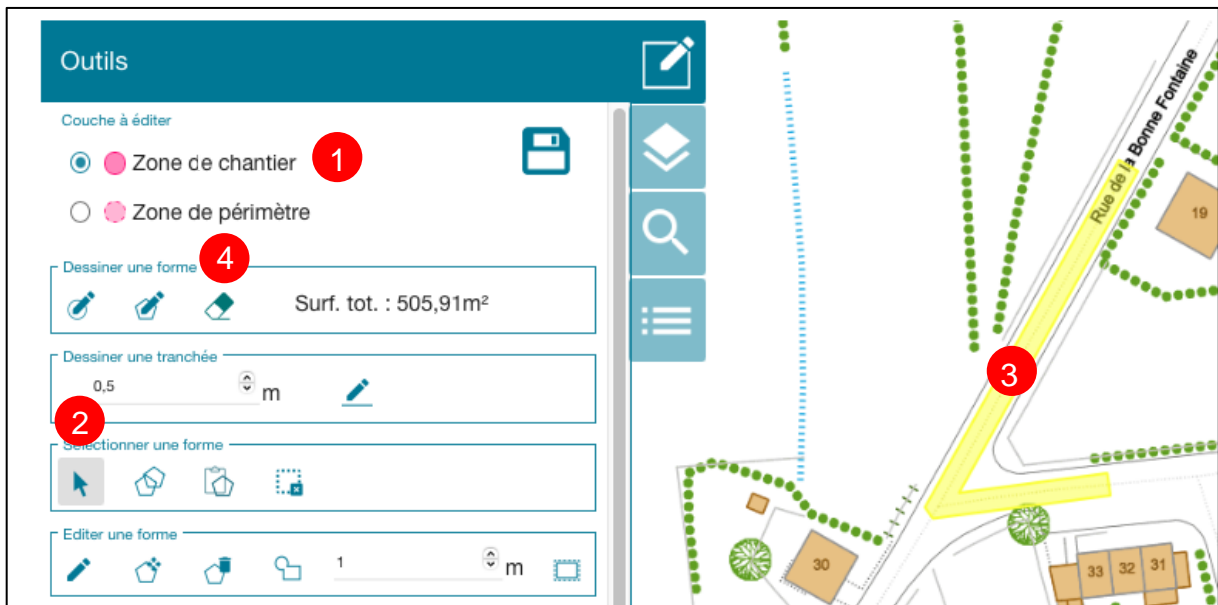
Outils

Couche à éditer

Zone de chantier 1

Zone de périmètre

Dessiner une forme 4

Surf. tot. : 505,91m²

Dessiner une tranchée

0,5 m

2

Sélectionner une forme

Editer une forme

1 m

Rue de la Bonne Fontaine

19

3

30

33 32 31